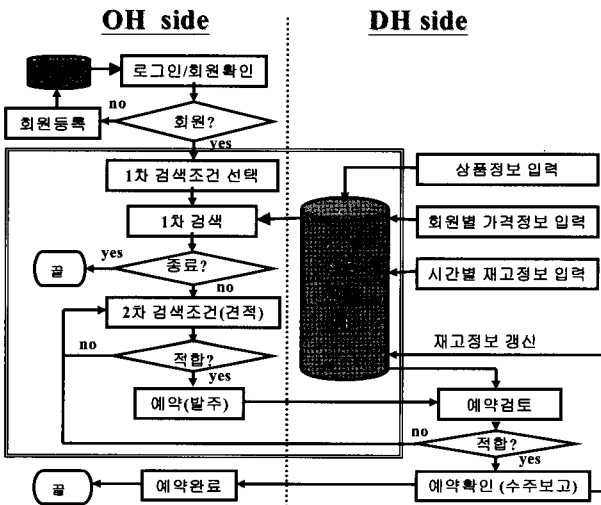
OH side

DH side

로그인/회원확인

no

회원등록

회원?

yes

1차 검색조건 선택

상품정보 입력

1차 검색

회원별 가격정보 입력

yes

끝

종료?

no

시간별 재고정보 입력

2차 검색조건(견적)

no

적합?

yes

재고정보 갱신

예약(발주)

예약검토

no

적합?

yes

끝

예약완료

예약확인 (수주보고)